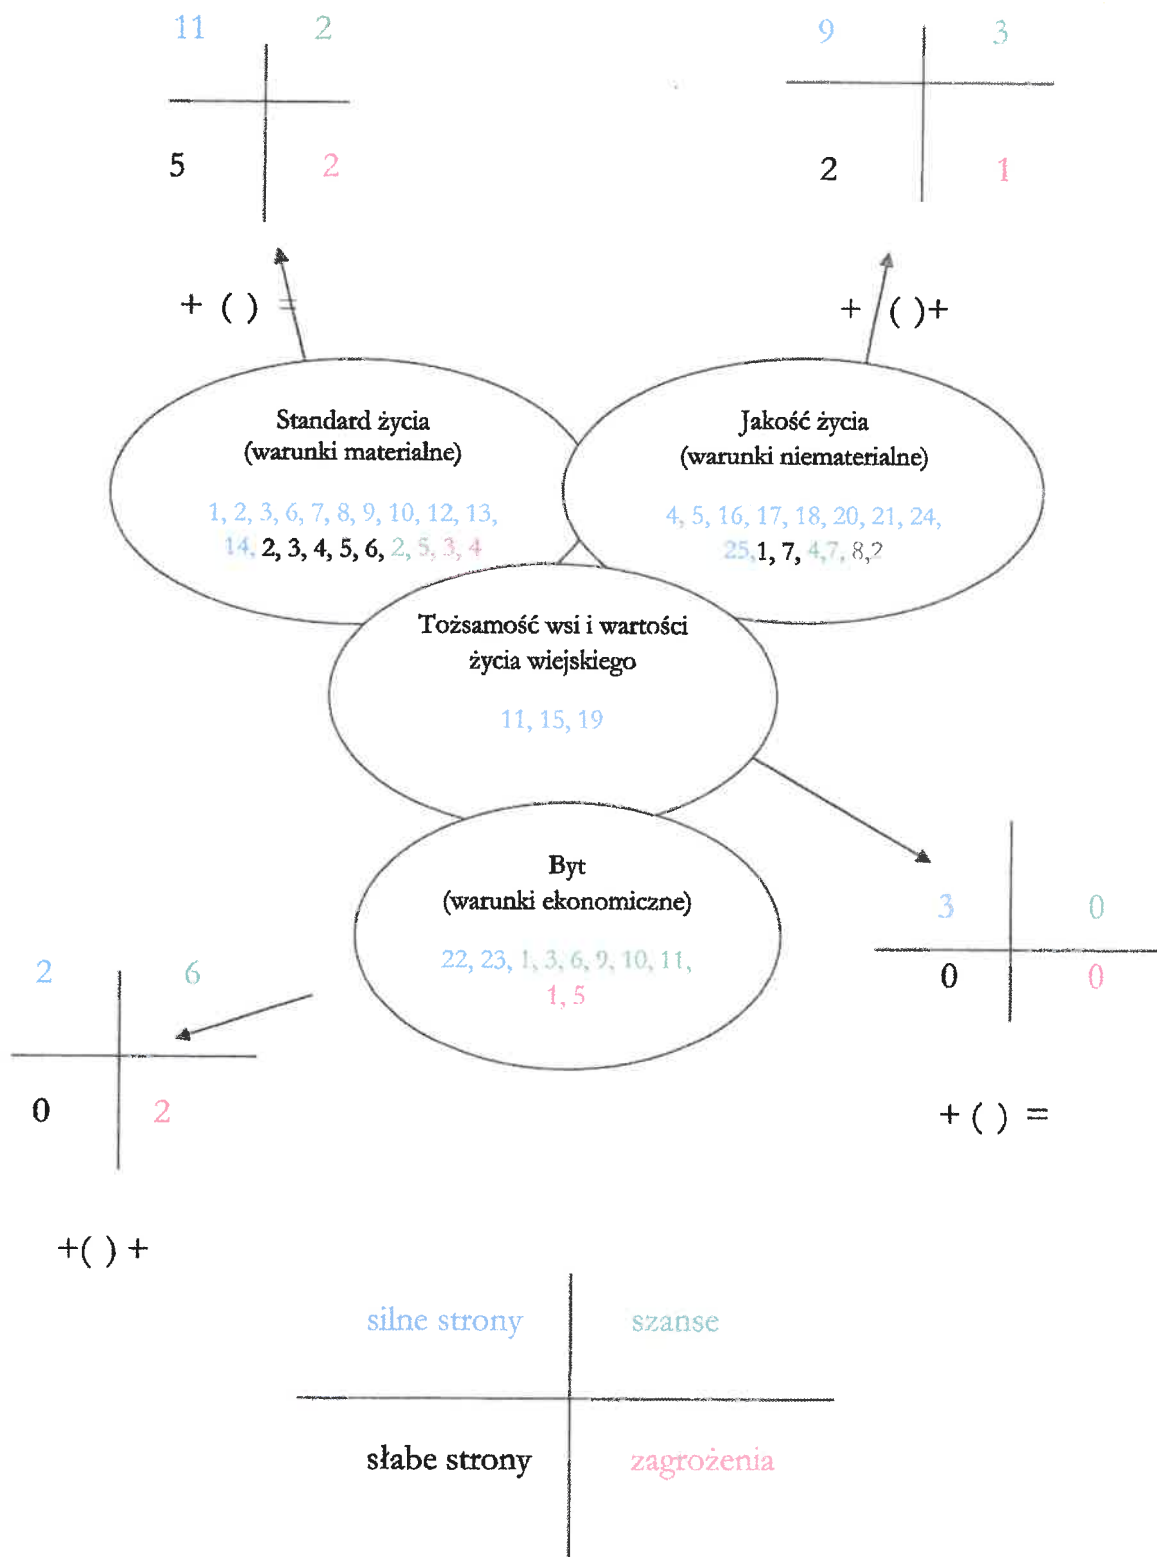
11 2
5 2

9 3
2 1

+ ( ) =

+ ( )+

Standard życia (warunki materialne)

1, 2, 3, 6, 7, 8, 9, 10, 12, 13, 14, 2, 3, 4, 5, 6, 2, 5, 3, 4

Jakość życia (warunki niematerialne)

4, 5, 16, 17, 18, 20, 21, 24, 25, 1, 7, 4, 7, 8, 2

Tożsamość wsi i wartości życia wiejskiego

11, 15, 19

Byt (warunki ekonomiczne)

22, 23, 1, 3, 6, 9, 10, 11, 1, 5

3 0
0 0

2 6
0 2

+ ( ) =

+( ) +

| silne strony | szanse |
|---|---|
| słabe strony | zagrożenia |